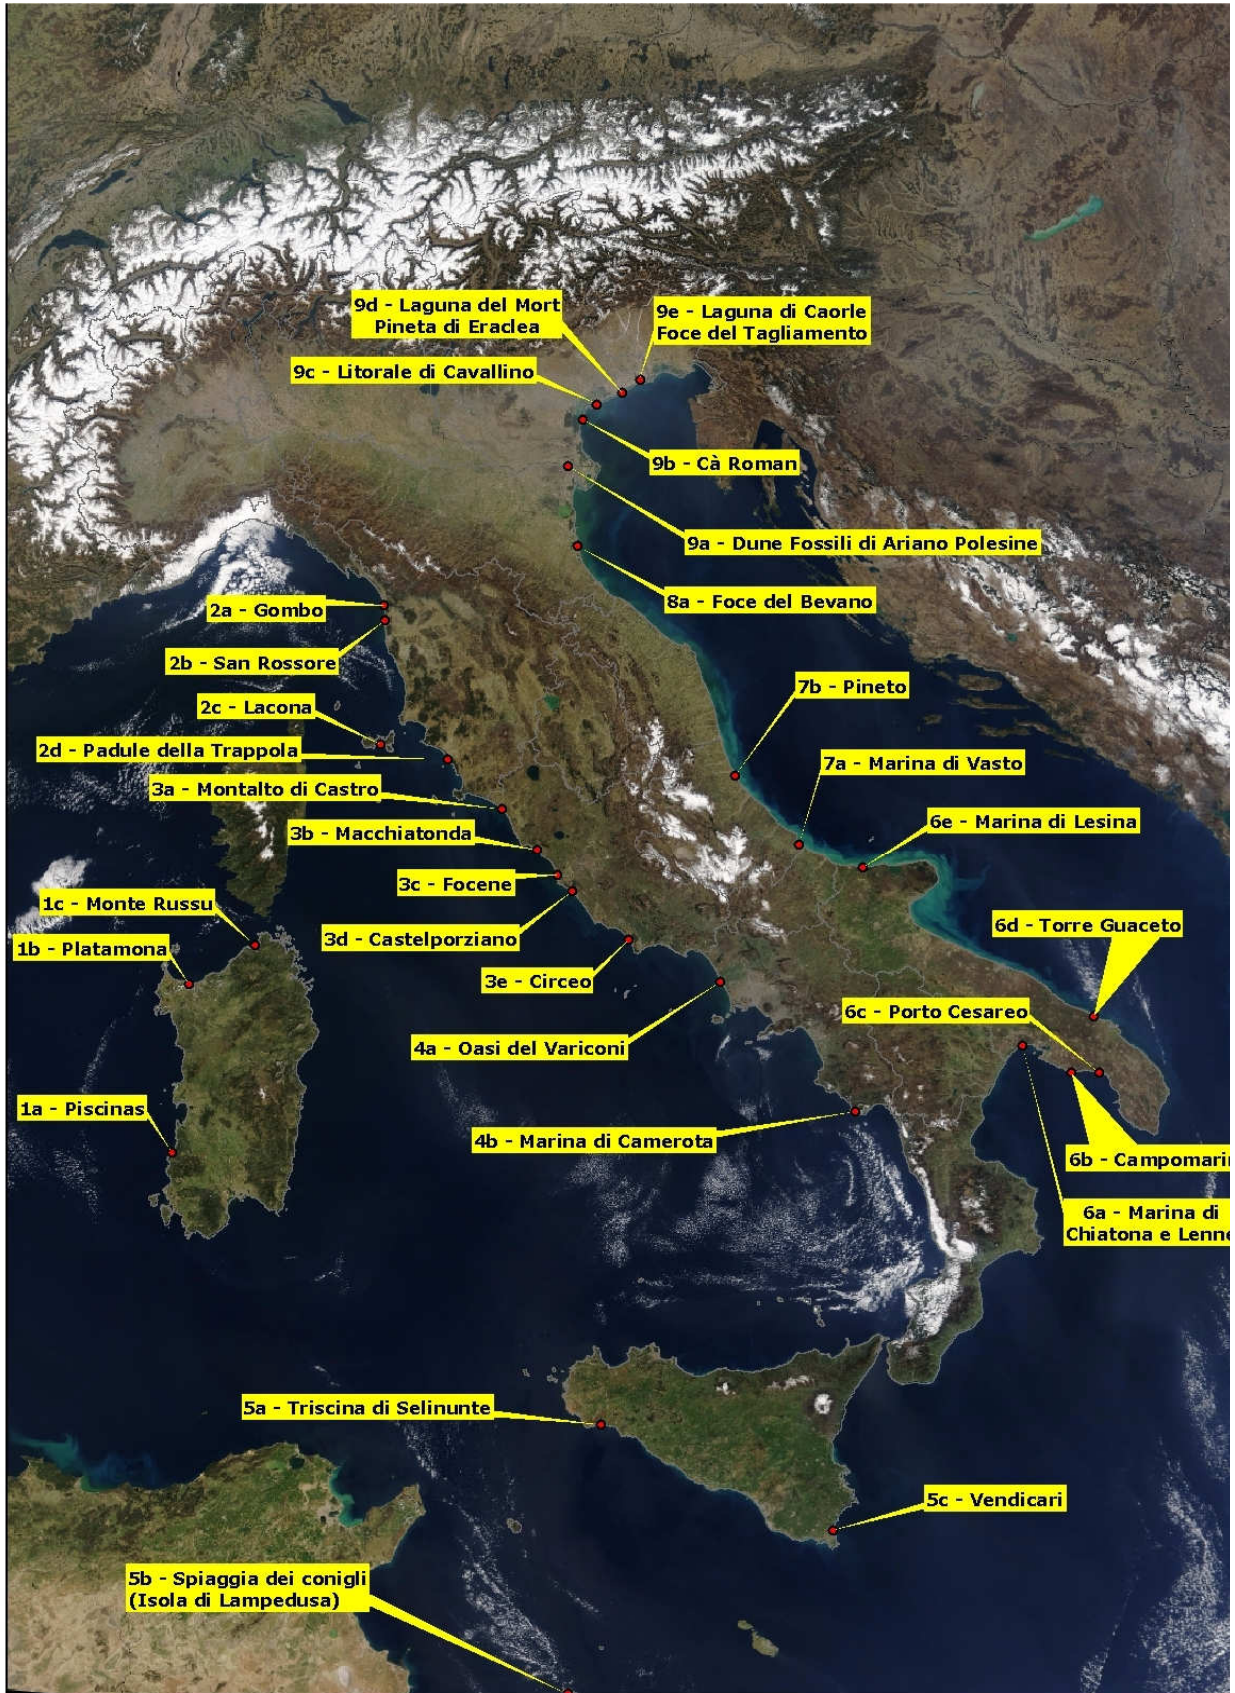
9d - Laguna del Mort
Pineta di Eraclea

9e - Laguna di Caorle
Foce del Tagliamento

9c - Litorale di Cavallino

9b - Cà Roman

9a - Dune Fossili di Ariano Polesine

8a - Foce del Bevano

2a - Gombo

2b - San Rossore

2c - Lacona

2d - Padule della Trappola

7b - Pineto

7a - Marina di Vasto

3a - Montalto di Castro

3b - Macchiatonda

6e - Marina di Lesina

3c - Focene

1c - Monte Russu

3d - Castelporziano

6d - Torre Guaceto

1b - Platamona

3e - Circeo

6c - Porto Cesareo

4a - Oasi del Variconi

1a - Piscinas

4b - Marina di Camerota

6b - Campomari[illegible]

6a - Marina di
Chiatona e Lenn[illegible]

5a - Triscina di Selinunte

5c - Vendicari

5b - Spiaggia dei conigli
(Isola di Lampedusa)